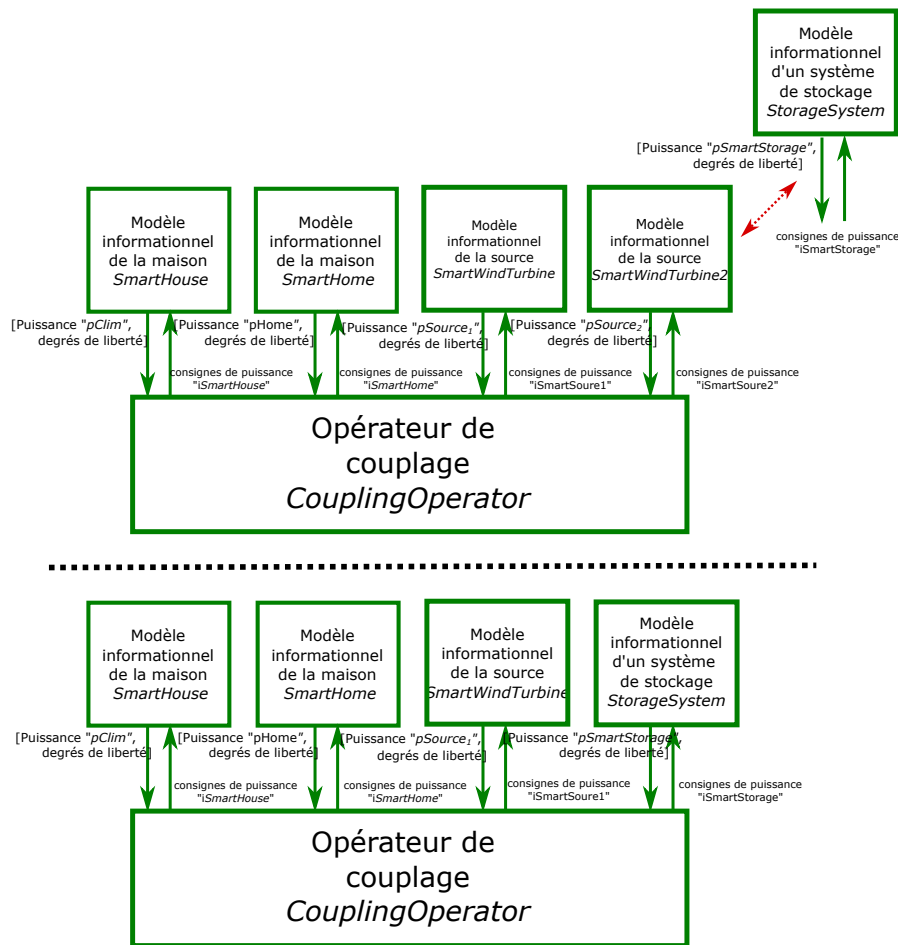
Modèle informationnel d'un système de stockage *StorageSystem*

[Puissance "*pSmartStorage*", degrés de liberté]

consignes de puissance "iSmartStorage"

Modèle informationnel de la maison *SmartHouse*

Modèle informationnel de la maison *SmartHome*

Modèle informationnel de la source *SmartWindTurbine*

Modèle informationnel de la source *SmartWindTurbine2*

[Puissance "*pClim*", degrés de liberté]

consignes de puissance "i*SmartHouse*"

[Puissance "pHome", degrés de liberté]

consignes de puissance "i*SmartHome*"

[Puissance "*pSource$_1$*", degrés de liberté]

consignes de puissance "iSmartSoure1"

[Puissance "*pSource$_2$*", degrés de liberté]

consignes de puissance "iSmartSoure2"

Opérateur de couplage *CouplingOperator*

Modèle informationnel de la maison *SmartHouse*

Modèle informationnel de la maison *SmartHome*

Modèle informationnel de la source *SmartWindTurbine*

Modèle informationnel d'un système de stockage *StorageSystem*

[Puissance "*pClim*", degrés de liberté]

consignes de puissance "i*SmartHouse*"

[Puissance "pHome", degrés de liberté]

consignes de puissance "i*SmartHome*"

[Puissance "*pSource$_1$*", degrés de liberté]

consignes de puissance "iSmartSoure1"

Puissance "*pSmartStorage*", degrés de liberté]

consignes de puissance "iSmartStorage"

Opérateur de couplage *CouplingOperator*